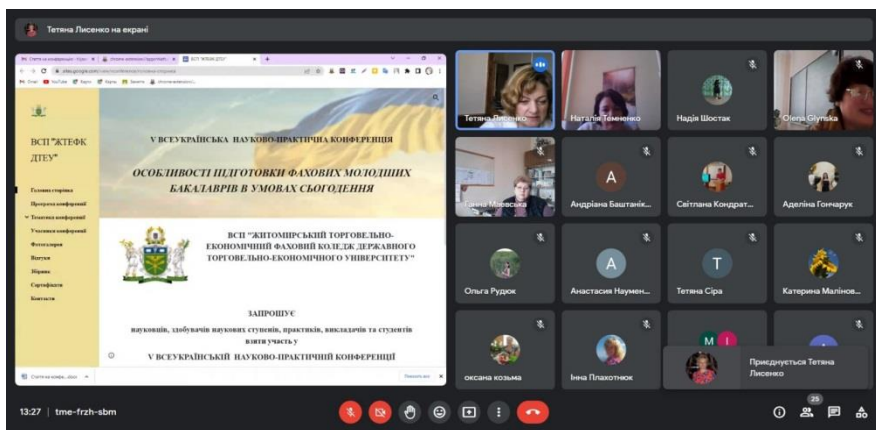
Тетяна Лисенко на екрані

ВСП "ЖТЕФК ДТЕУ"

Головна сторінка
Програма конференції
Тематика конференції
Учасники конференції
Фотогалерея
Вітання
Збірник
Сертифікати
Контакти

V ВСЕУКРАЇНСЬКА НАУКОВО-ПРАКТИЧНА КОНФЕРЕНЦІЯ

ОСОБЛИВОСТІ ПІДГОТОВКИ ФАХОВИХ МОЛОДШИХ БАКАЛАВРІВ В УМОВАХ СЬОГОДЕННЯ

ВСП "ЖИТОМИРСЬКИЙ ТОРГОВЕЛЬНО-ЕКОНОМІЧНИЙ ФАХОВИЙ КОЛЕДЖ ДЕРЖАВНОГО ТОРГОВЕЛЬНО-ЕКОНОМІЧНОГО УНІВЕРСИТЕТУ"

ЗАПРОШУЄ
науковців, здобувачів наукових ступенів, практиків, викладачів та студентів взяти участь у
V ВСЕУКРАЇНСЬКІЙ НАУКОВО-ПРАКТИЧНІЙ КОНФЕРЕНЦІЇ

Тетяна Лисенко
Наталія Темненко
Надія Шостак
Olena Glynska
Галина Маєвська
Андріана Баштанік...
Світлана Кондрат...
Аделіна Гончарук
Ольга Рудюк
Анастасия Наумен...
Тетяна Сіра
Катерина Малінов...
оксана козьма
Інна Плахотнюк
Приєднується Тетяна Лисенко

13:27 | tme-frzh-sbm
25